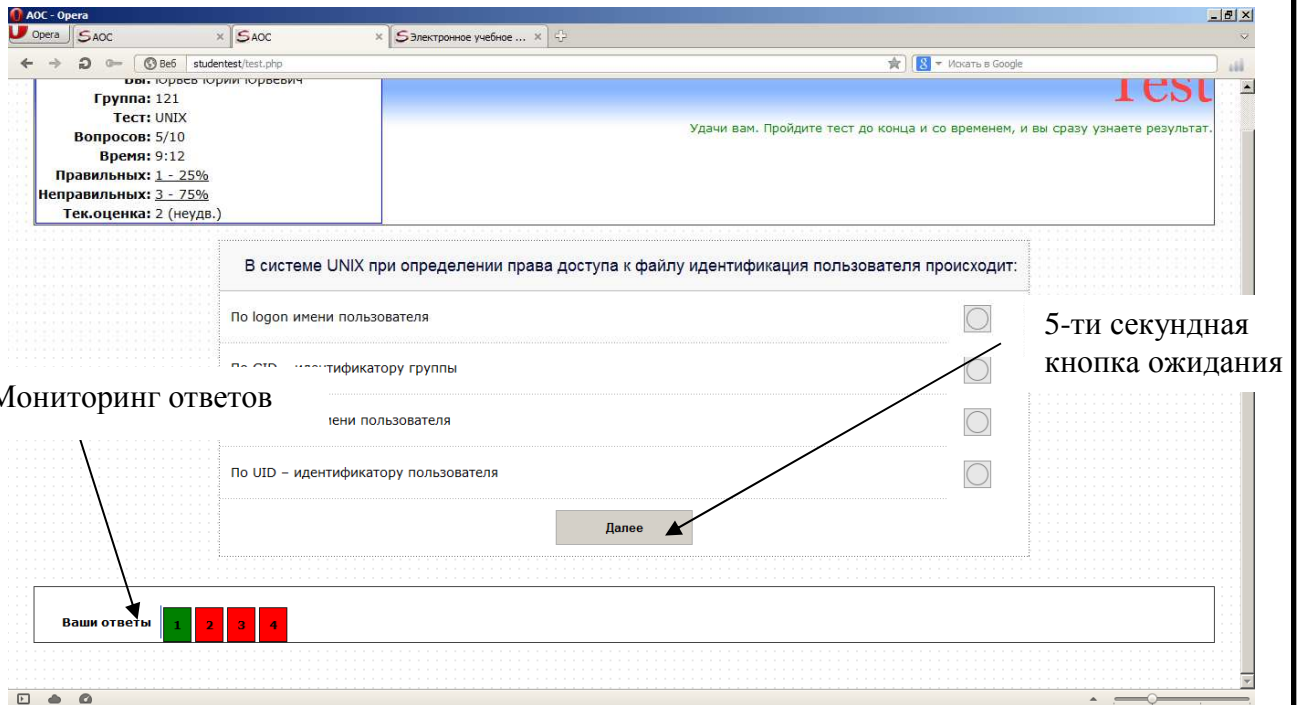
AOC - Opera
Opera
AOC
AOC
Электронное учебное ...
Веб studentest/test.php
Искать в Google

Вы: Юрьев Юрий Юрьевич
Группа: 121
Тест: UNIX
Вопросов: 5/10
Время: 9:12
Правильных: 1 - 25%
Неправильных: 3 - 75%
Тек.оценка: 2 (неудв.)

Test
Удачи вам. Пройдите тест до конца и со временем, и вы сразу узнаете результат.

В системе UNIX при определении права доступа к файлу идентификация пользователя происходит:

По logon имени пользователя
По GID – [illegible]тификатору группы
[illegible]ени пользователя
По UID – идентификатору пользователя

Далее

5-ти секундная кнопка ожидания

Мониторинг ответов

Ваши ответы 1 2 3 4